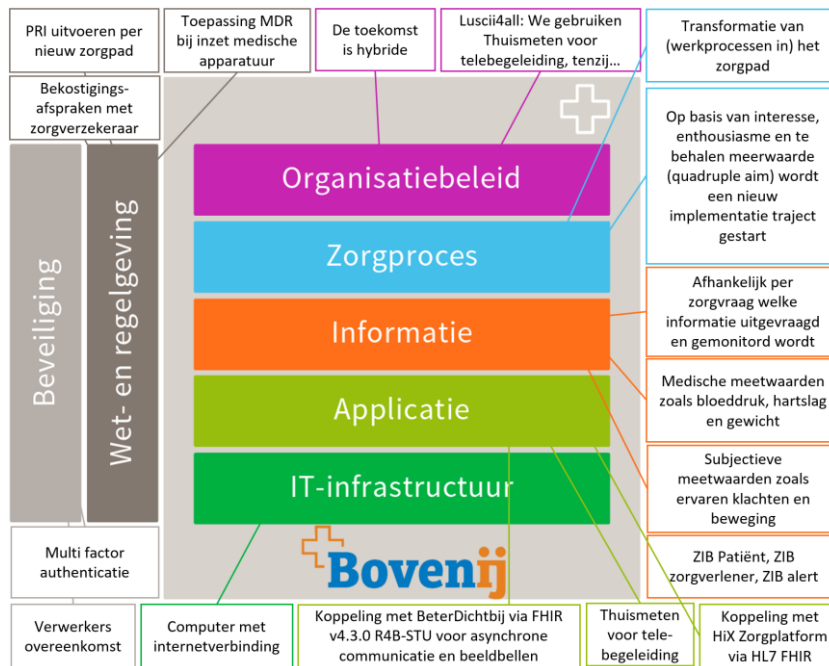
PRI uitvoeren per nieuw zorgpad

Toepassing MDR bij inzet medische apparatuur

De toekomst is hybride

Luscii4all: We gebruiken Thuismeten voor telebegeleiding, tenzij...

Transformatie van (werkprocessen in) het zorgpad

Bekostigingsafspraken met zorgverzekeraar

Beveiliging

Wet- en regelgeving

Organisatiebeleid

Zorgproces

Informatie

Applicatie

IT-infrastructuur

Op basis van interesse, enthousiasme en te behalen meerwaarde (quadruple aim) wordt een nieuw implementatie traject gestart

Afhankelijk per zorgvraag welke informatie uitgevraagd en gemonitord wordt

Medische meetwaarden zoals bloeddruk, hartslag en gewicht

Subjectieve meetwaarden zoals ervaren klachten en beweging

ZIB Patiënt, ZIB zorgverlener, ZIB alert

Multi factor authenticatie

Bovenij

Verwerkers overeenkomst

Computer met internetverbinding

Koppeling met BeterDichtbij via FHIR v4.3.0 R4B-STU voor asynchrone communicatie en beeldbellen

Thuismeten voor telebegeleiding

Koppeling met HiX Zorgplatform via HL7 FHIR